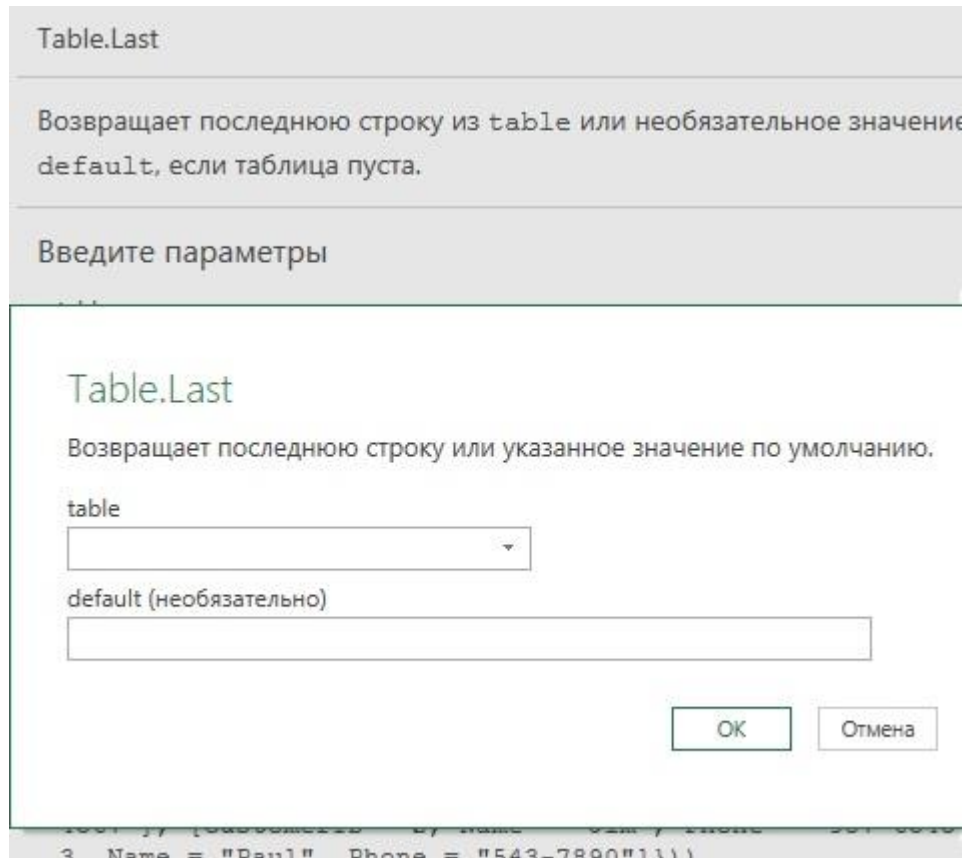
Table.Last

Возвращает последнюю строку из table или необязательное значение default, если таблица пуста.

Введите параметры

Table.Last

Возвращает последнюю строку или указанное значение по умолчанию.

table

default (необязательно)

OK

Отмена

3, Name = "Paul", Phone = "543-7890"]}))